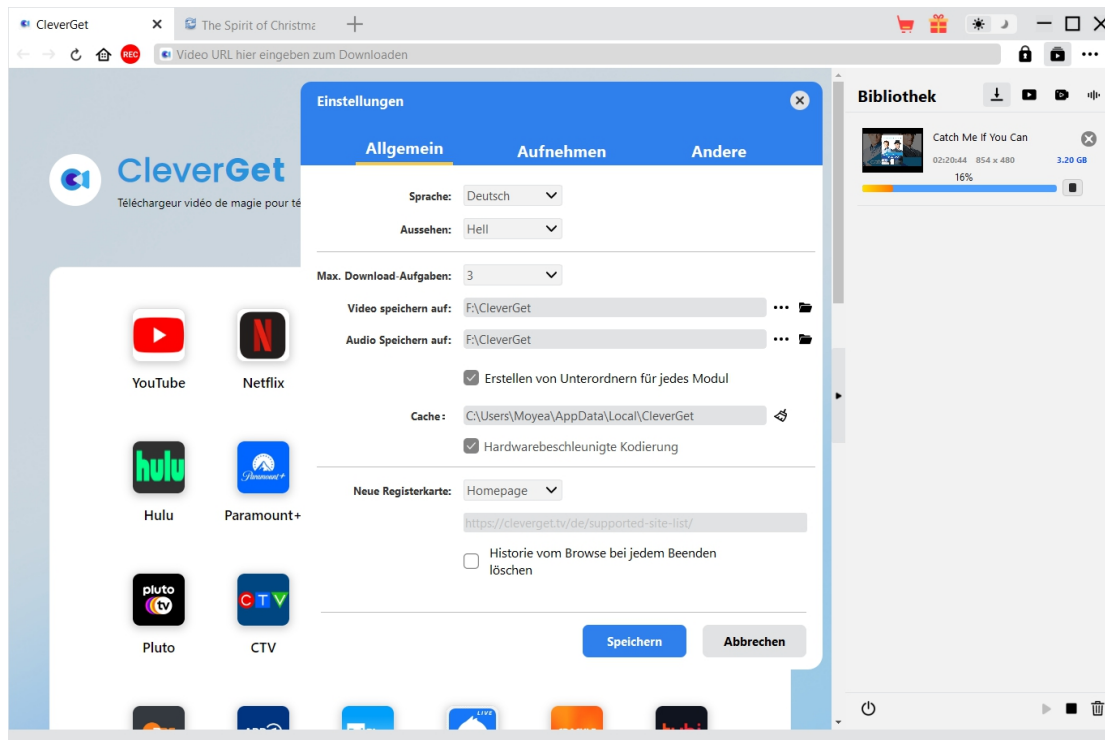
CleverGet
The Spirit of Christma

REC
Video URL hier eingeben zum Downloaden

CleverGet
Téléchargeur vidéo de magie pour té

YouTube
Netflix
hulu
Hulu
Paramount+
Paramount+
pluto tv
Pluto
CTV
CTV

Einstellungen

Allgemein
Aufnehmen
Andere

Sprache: Deutsch
Aussehen: Hell
Max. Download-Aufgaben: 3
Video speichern auf: F:\CleverGet
Audio Speichern auf: F:\CleverGet
Erstellen von Unterordnern für jedes Modul
Cache: C:\Users\Moyea\AppData\Local\CleverGet
Hardwarebeschleunigte Kodierung
Neue Registerkarte: Homepage
https://cleverget.tv/de/supported-site-list/
Historie vom Browse bei jedem Beenden löschen

Speichern
Abbrechen

Bibliothek

Catch Me If You Can
02:20:44 854 x 480
3.20 GB
16%